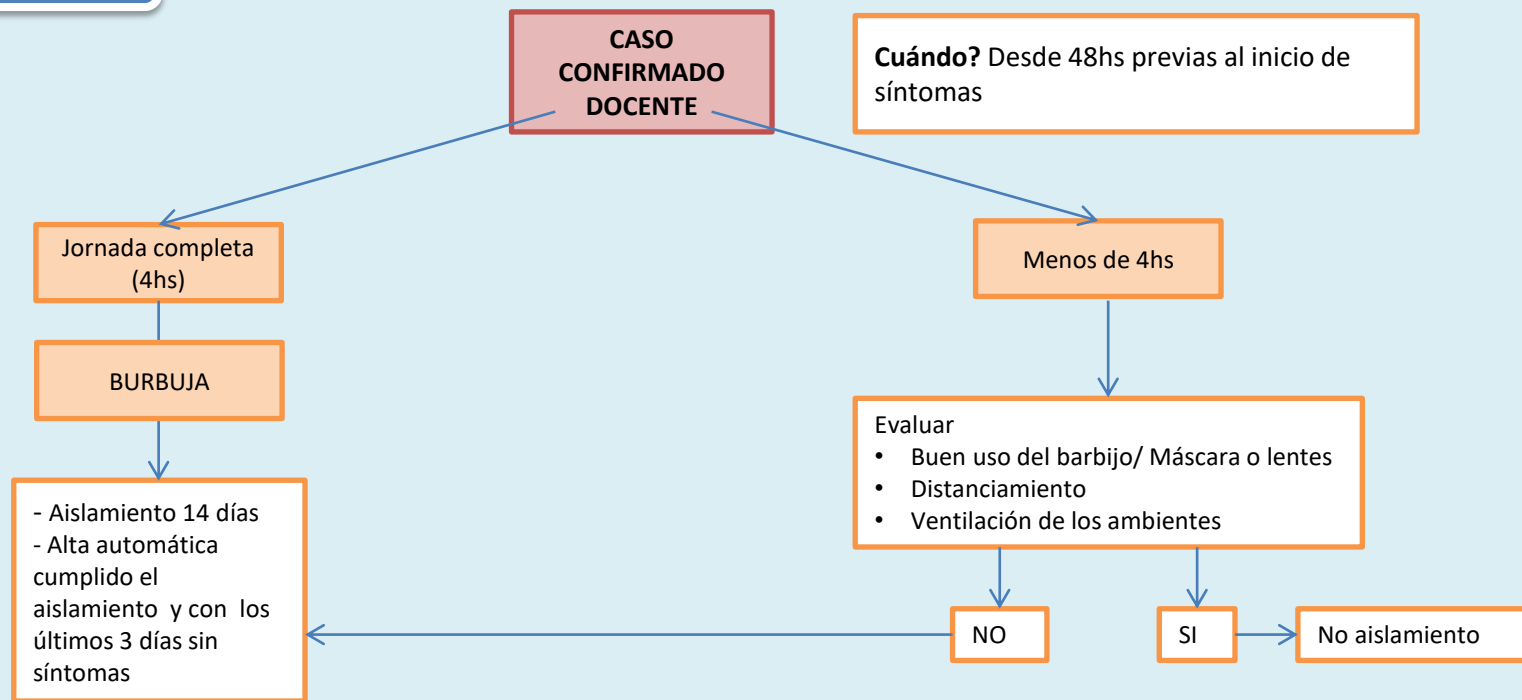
CASO CONFIRMADO DOCENTE

**Cuándo?** Desde 48hs previas al inicio de síntomas

Jornada completa (4hs)

Menos de 4hs

BURBUJA

Evaluar
• Buen uso del barbijo/ Máscara o lentes
• Distanciamiento
• Ventilación de los ambientes

- Aislamiento 14 días
- Alta automática cumplido el aislamiento y con los últimos 3 días sin síntomas

NO

SI

No aislamiento